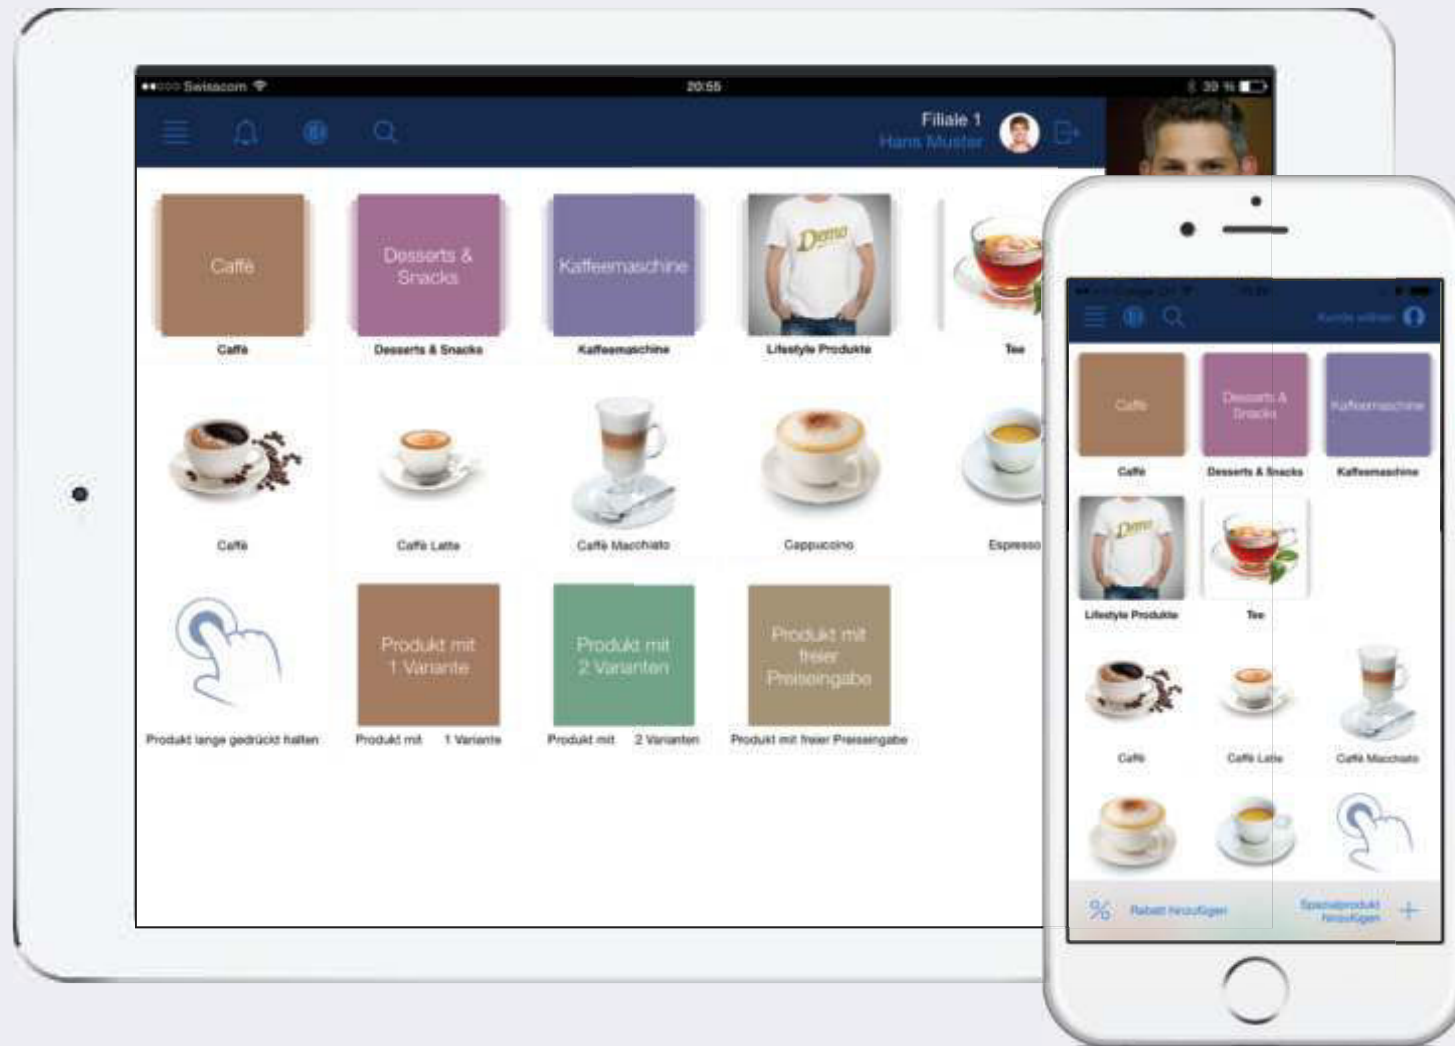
●●○○○ Swisscom 20:55 39 %

Filiale 1
Hans Muster

Caffè
Caffè

Desserts & Snacks
Desserts & Snacks

Kaffeemaschine
Kaffeemaschine

Demo
Lifestyle Produkte

Tee

Caffè

Caffè Latte

Caffè Macchiato

Cappuccino

Espresso

Produkt lange gedrückt halten

Produkt mit 1 Variante
Produkt mit 1 Variante

Produkt mit 2 Varianten
Produkt mit 2 Varianten

Produkt mit freier Preiseingabe
Produkt mit freier Preiseingabe

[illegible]

Caffè
Caffè

Desserts & Snacks
Desserts & Snacks

Kaffeemaschine
Kaffeemaschine

Demo
Lifestyle Produkte

Tee

Caffè

Caffè Latte

Caffè Macchiato

Rabatt hinzufügen

Spezialprodukt hinzufügen